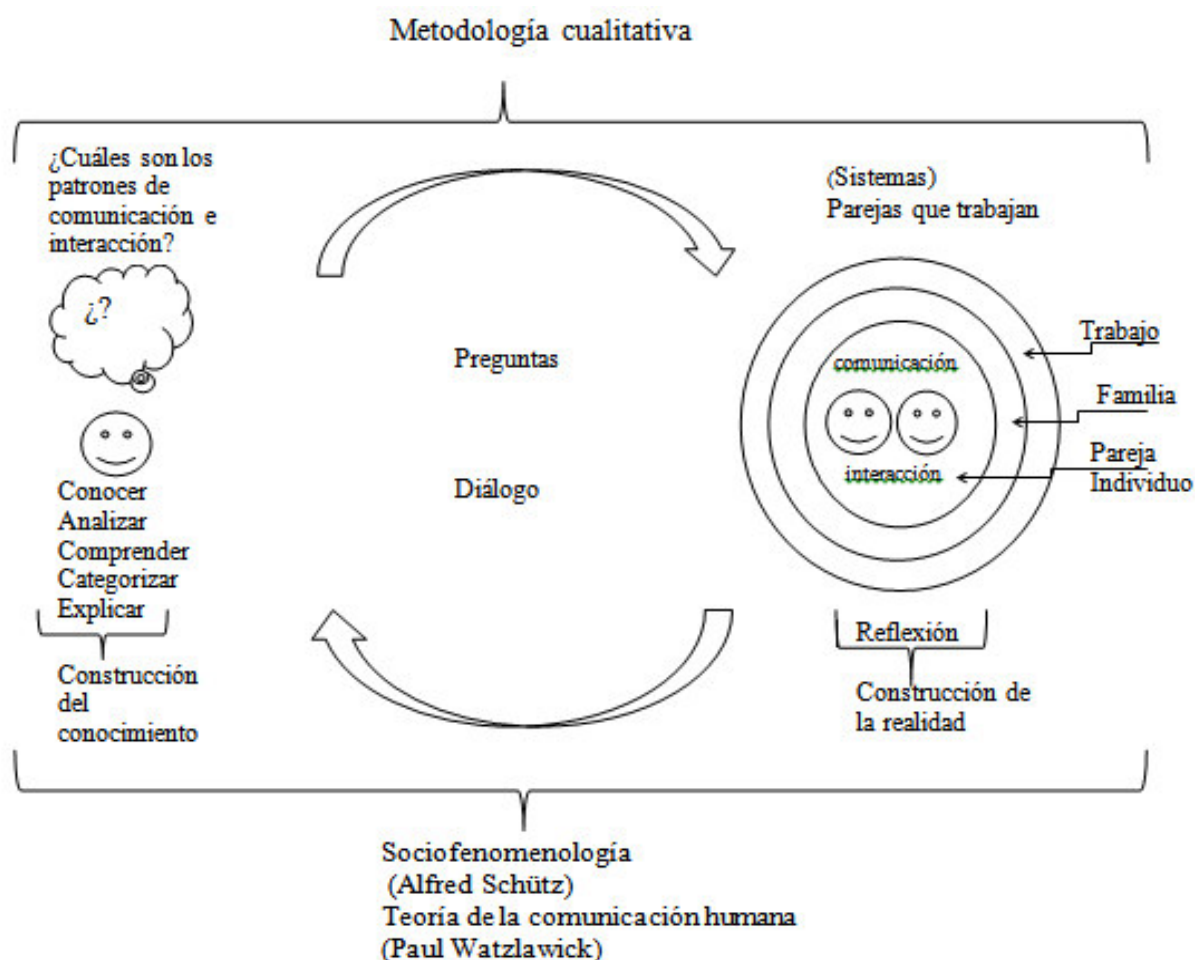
Metodología cualitativa

¿Cuáles son los patrones de comunicación e interacción?

¿?

Conocer
Analizar
Comprender
Categorizar
Explicar

Construcción del conocimiento

Preguntas

Diálogo

(Sistemas)
Parejas que trabajan

comunicación

interacción

Trabajo

Familia

Pareja
Individuo

Reflexión

Construcción de la realidad

Sociofenomenología
(Alfred Schütz)
Teoría de la comunicación humana
(Paul Watzlawick)